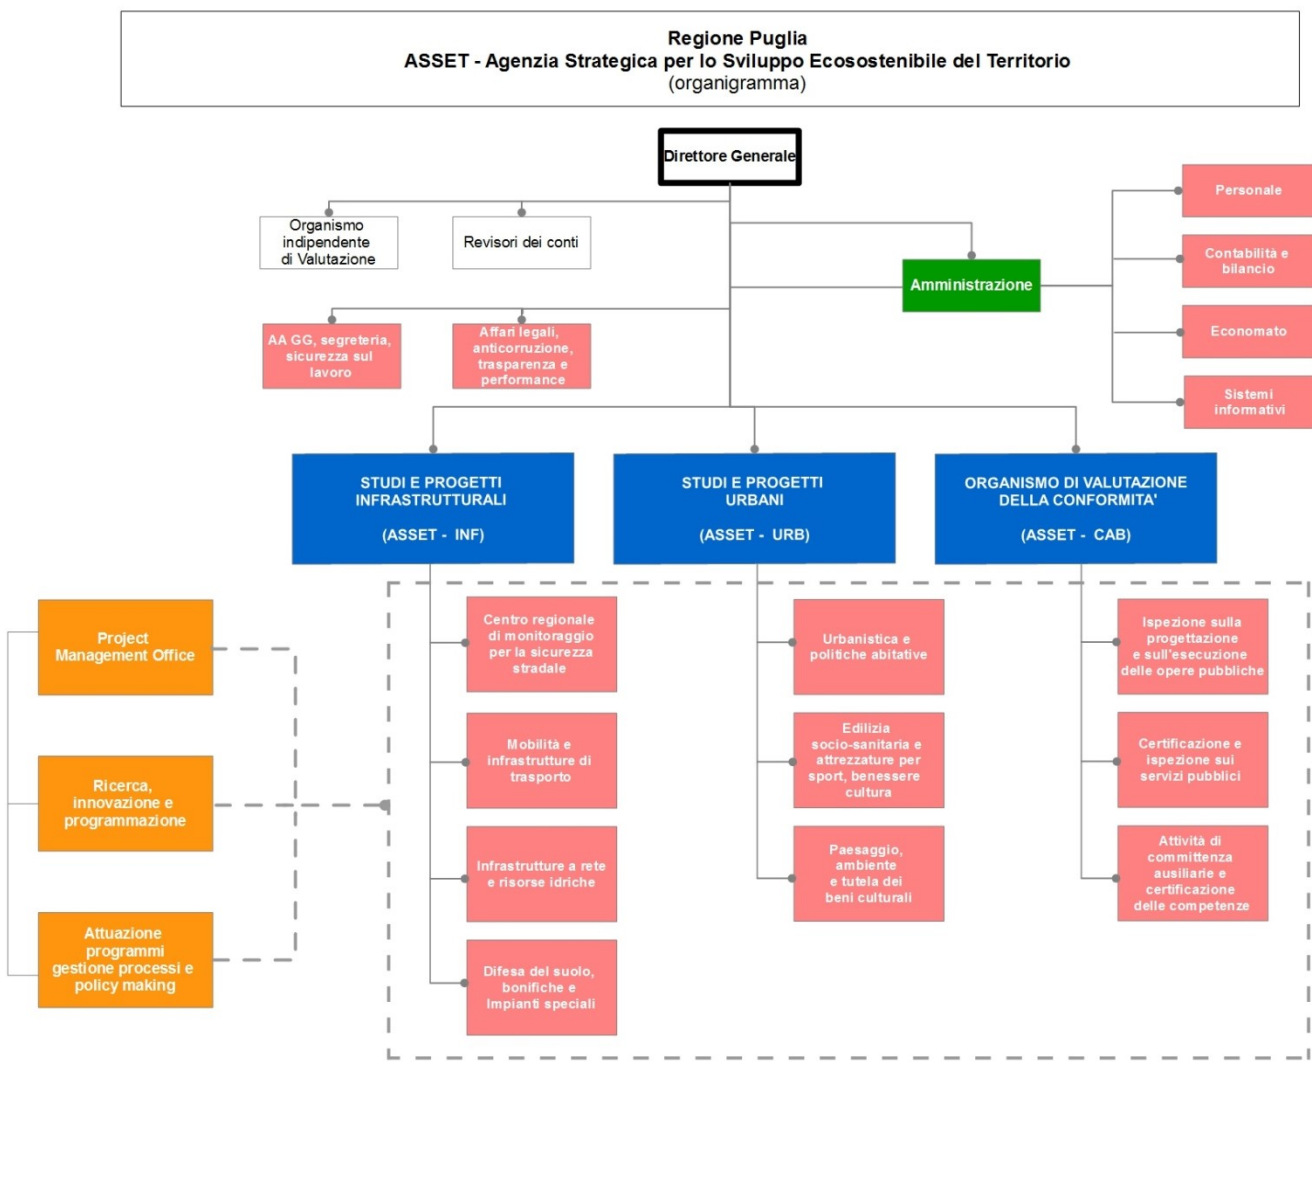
Regione Puglia
ASSET - Agenzia Strategica per lo Sviluppo Ecosostenibile del Territorio
(organigramma)

Direttore Generale

Organismo indipendente di Valutazione

Revisori dei conti

Amministrazione

Personale

Contabilità e bilancio

Economato

Sistemi informativi

AA GG, segreteria, sicurezza sul lavoro

Affari legali, anticorruzione, trasparenza e performance

STUDI E PROGETTI INFRASTRUTTURALI

(ASSET - INF)

STUDI E PROGETTI URBANI

(ASSET - URB)

ORGANISMO DI VALUTAZIONE DELLA CONFORMITA'

(ASSET - CAB)

Project Management Office

Ricerca, innovazione e programmazione

Attuazione programmi gestione processi e policy making

Centro regionale di monitoraggio per la sicurezza stradale

Mobilità e infrastrutture di trasporto

Infrastrutture a rete e risorse idriche

Difesa del suolo, bonifiche e Impianti speciali

Urbanistica e politiche abitative

Edilizia socio-sanitaria e attrezzature per sport, benessere cultura

Paesaggio, ambiente e tutela dei beni culturali

Ispezione sulla progettazione e sull'esecuzione delle opere pubbliche

Certificazione e ispezione sui servizi pubblici

Attività di committenza ausiliarie e certificazione delle competenze